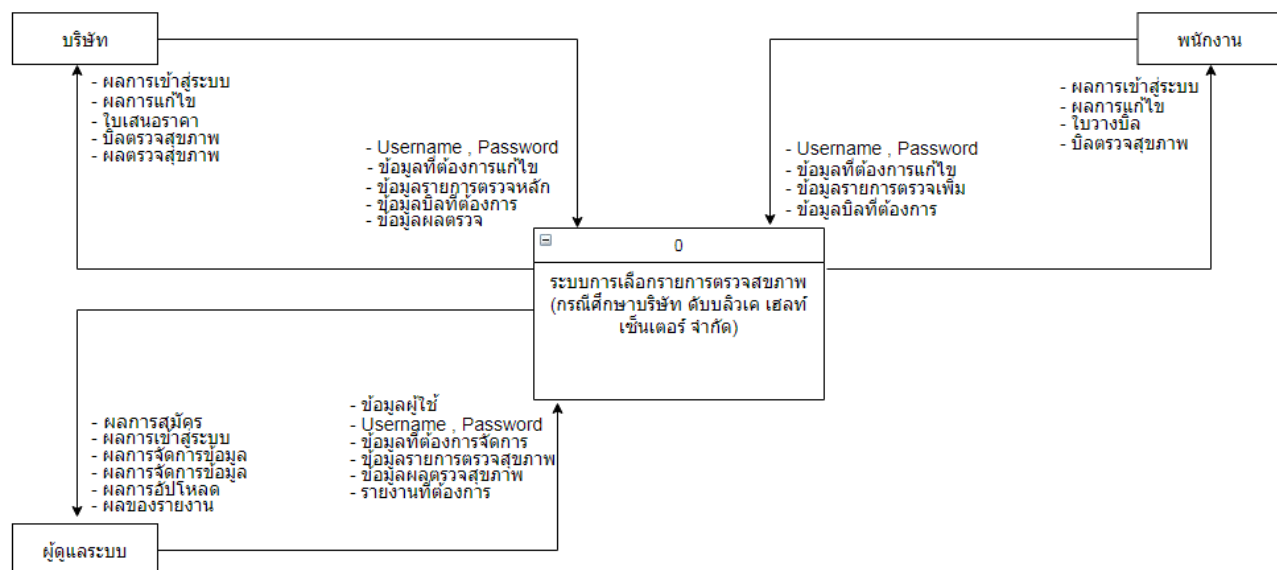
บริษัท

- ผลการเข้าสู่ระบบ
- ผลการแก้ไข
- ใบเสนอราคา
- บิลตรวจสุขภาพ
- ผลตรวจสุขภาพ

- Username , Password
- ข้อมูลที่ต้องการแก้ไข
- ข้อมูลรายการตรวจหลัก
- ข้อมูลบิลที่ต้องการ
- ข้อมูลผลตรวจ

พนักงาน

- ผลการเข้าสู่ระบบ
- ผลการแก้ไข
- ใบวางบิล
- บิลตรวจสุขภาพ

- Username , Password
- ข้อมูลที่ต้องการแก้ไข
- ข้อมูลรายการตรวจเพิ่ม
- ข้อมูลบิลที่ต้องการ

0

ระบบการเลือกรายการตรวจสุขภาพ (กรณีศึกษาบริษัท ดับบลิวเค เฮลท์ เซ็นเตอร์ จำกัด)

- ผลการสมัคร
- ผลการเข้าสู่ระบบ
- ผลการจัดการข้อมูล
- ผลการจัดการข้อมูล
- ผลการอัปโหลด
- ผลของรายงาน

- ข้อมูลผู้ใช้
- Username , Password
- ข้อมูลที่ต้องการจัดการ
- ข้อมูลรายการตรวจสุขภาพ
- ข้อมูลผลตรวจสุขภาพ
- รายงานที่ต้องการ

ผู้ดูแลระบบ